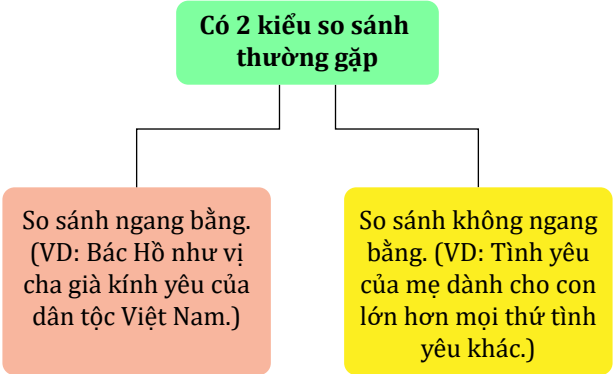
Có 2 kiểu so sánh thường gặp

So sánh ngang bằng. (VD: Bác Hồ như vị cha già kính yêu của dân tộc Việt Nam.)

So sánh không ngang bằng. (VD: Tình yêu của mẹ dành cho con lớn hơn mọi thứ tình yêu khác.)